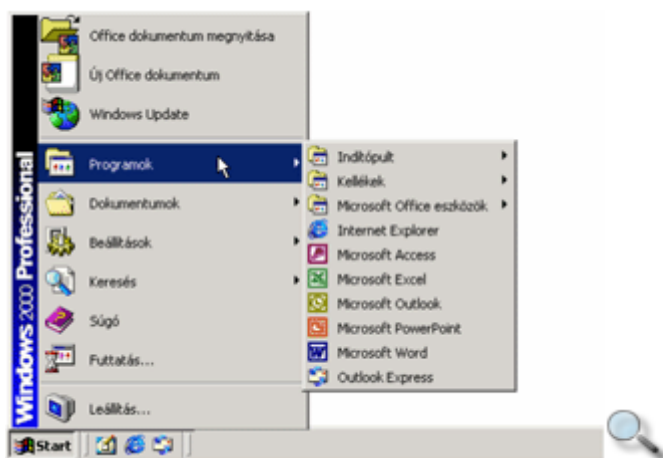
Windows 2000 Professional

Office dokumentum megnyitása

Új Office dokumentum

Windows Update

Programok

Dokumentumok

Beállítások

Keresés

Súgó

Futtatás...

Leállítás...

Indítópult

Kellékek

Microsoft Office eszközök

Internet Explorer

Microsoft Access

Microsoft Excel

Microsoft Outlook

Microsoft PowerPoint

Microsoft Word

Outlook Express

Start